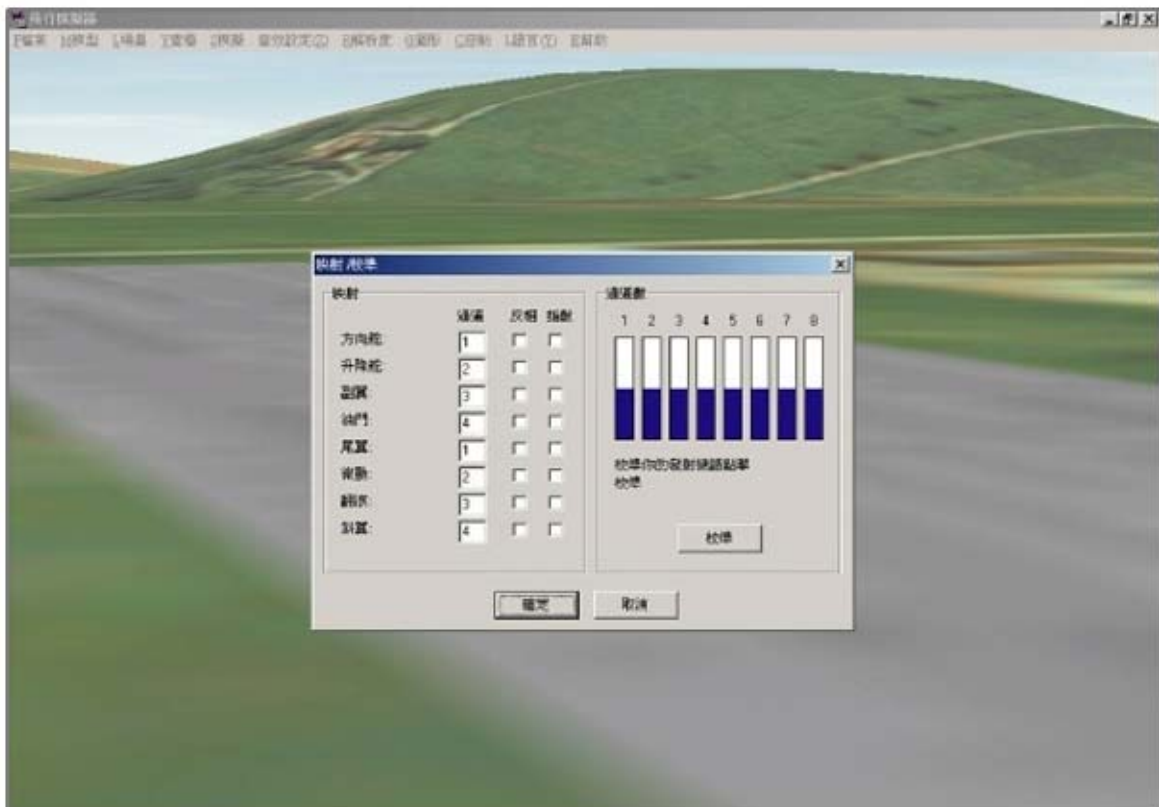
飛行模擬器

F檔案 M模型 L場景 V查看 P界面 R設定(Z) O操作 G選項 C控制 L語言(L) H幫助

映射 /校準

映射

通道 反相 指針

方向舵: 1
升降舵: 2
副翼: 3
油門: 4
尾翼: 1
襟翼: 2
翻滾: 3
副翼: 4

通道數

1 2 3 4 5 6 7 8

校準你的發射器請點擊校準

校準

確定 取消